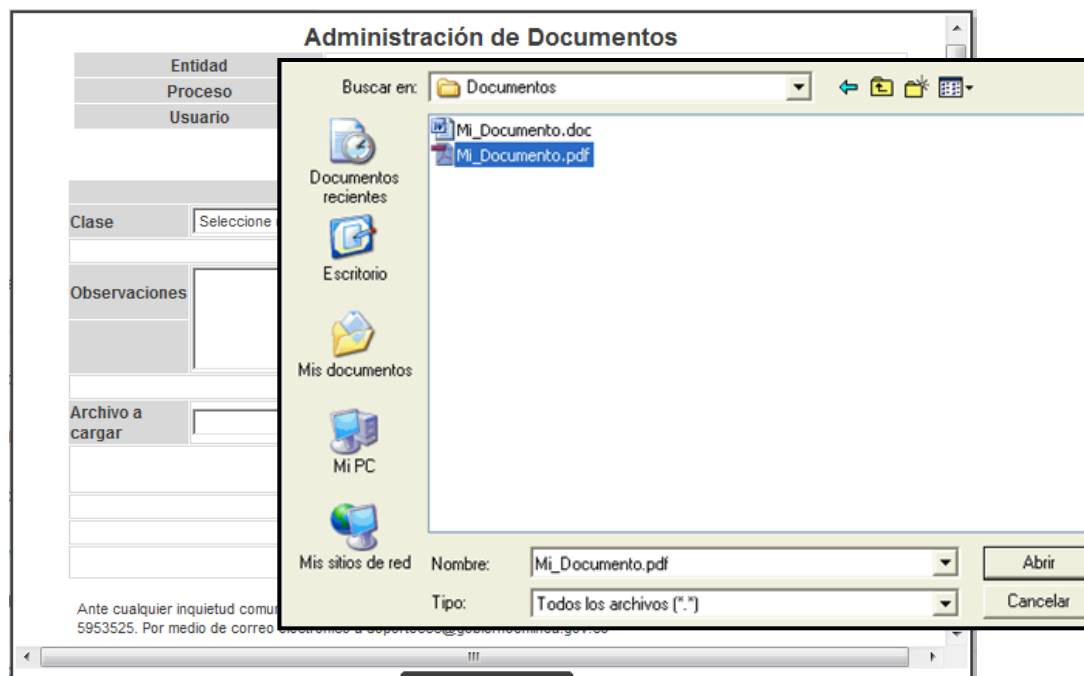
Administración de Documentos

Entidad
Proceso
Usuario

Clase
Seleccione

Observaciones

Archivo a cargar

Ante cualquier inquietud comu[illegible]
5953525. Por medio de correo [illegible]

Buscar en: Documentos

Mi_Documento.doc
Mi_Documento.pdf

Documentos recientes
Escritorio
Mis documentos
Mi PC
Mis sitios de red

Nombre: Mi_Documento.pdf
Tipo: Todos los archivos (*.*)

Abrir
Cancelar